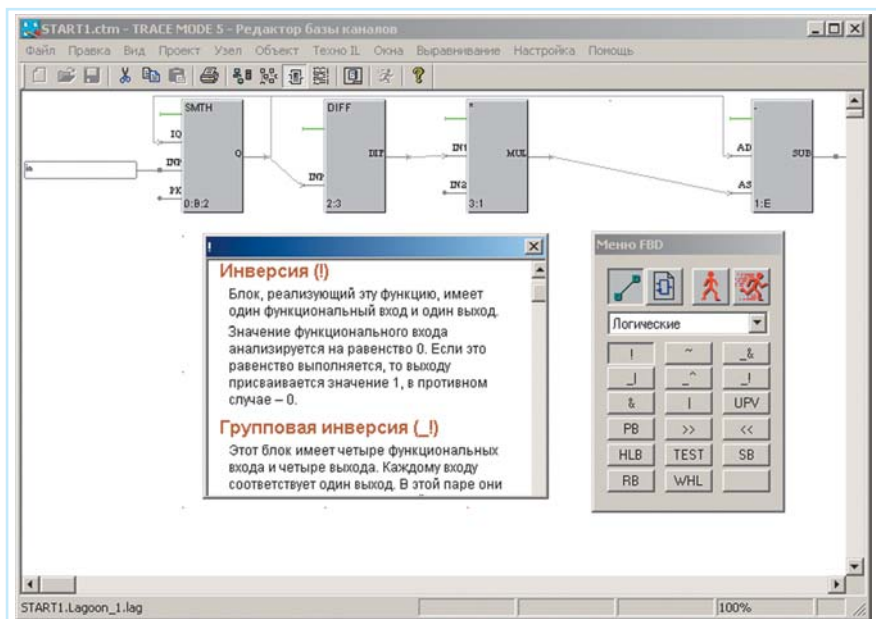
START1.ctm - TRACE MODE 5 - Редактор базы каналов

Файл Правка Вид Проект Узел Объект Техно IL Окна Выравнивание Настройка Помощь

SMTH
IQ
INP
PK
O
0:B:2

DIFF
DIF
INP
2:3

IN1
IN2
MUL
3:1

AD
AS
SUB
1:E

!

Инверсия (!)

Блок, реализующий эту функцию, имеет один функциональный вход и один выход.

Значение функционального входа анализируется на равенство 0. Если это равенство выполняется, то выходу присваивается значение 1, в противном случае – 0.

Групповая инверсия (_!)

Этот блок имеет четыре функциональных входа и четыре выхода. Каждому входу соответствует один выход. В этой паре они

Меню FBD

Логические

| ! | ~ | _& |
|---|---|---|
| _\| | _^ | _\| |
| & | \| | UPV |
| PB | >> | << |
| HLB | TEST | SB |
| RB | WHL | |

START1.Lagoon_1.lag

100%